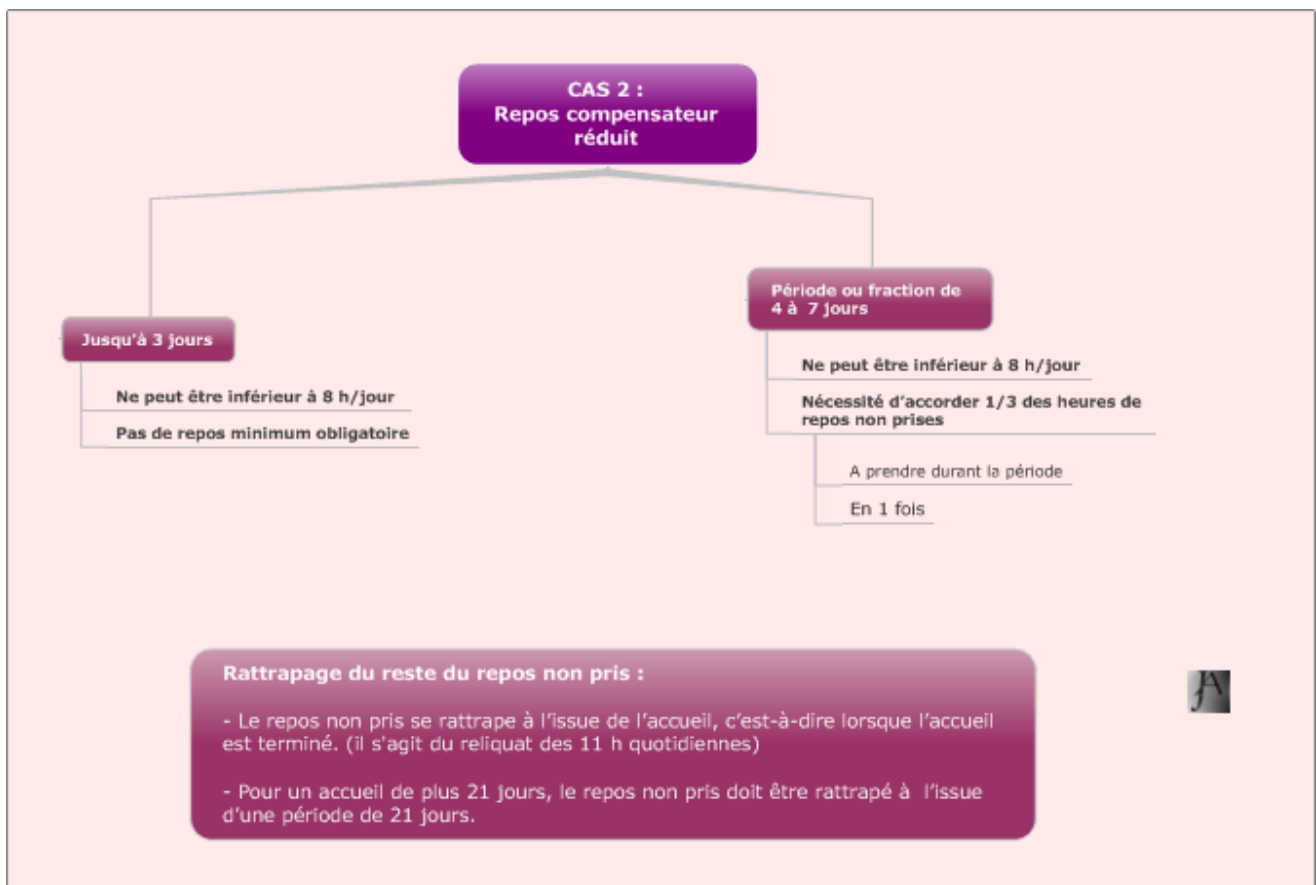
CAS 2 :
Repos compensateur réduit

Jusqu'à 3 jours

Ne peut être inférieur à 8 h/jour

Pas de repos minimum obligatoire

Période ou fraction de 4 à 7 jours

Ne peut être inférieur à 8 h/jour

Nécessité d'accorder 1/3 des heures de repos non prises

A prendre durant la période

En 1 fois

Rattrapage du reste du repos non pris :

- Le repos non pris se rattrape à l'issue de l'accueil, c'est-à-dire lorsque l'accueil est terminé. (il s'agit du reliquat des 11 h quotidiennes)

- Pour un accueil de plus 21 jours, le repos non pris doit être rattrapé à l'issue d'une période de 21 jours.

JA